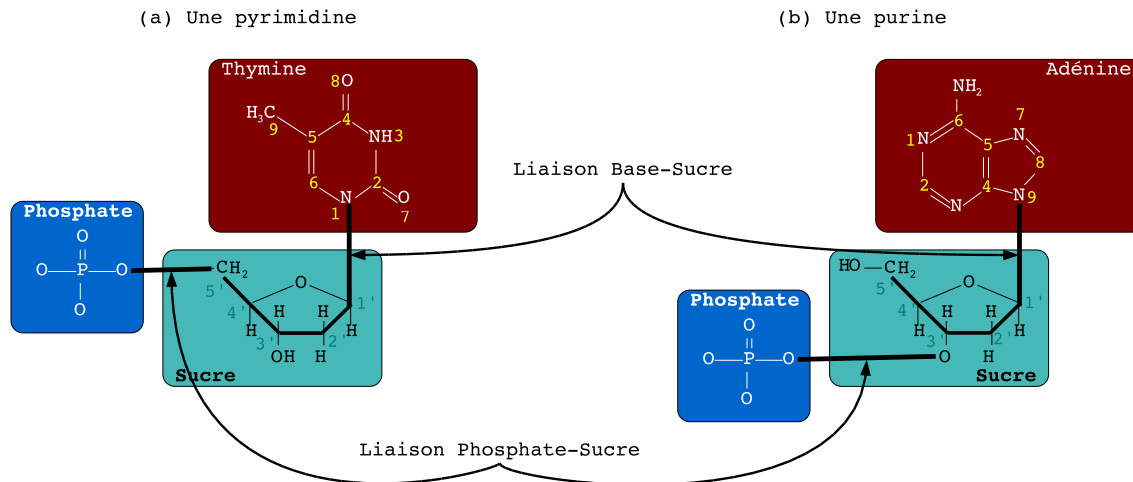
(a) Une pyrimidine

(b) Une purine

Thymine

8O

$H_3C$ 9

5

4

NH3

6

2

O

1 N

7

Liaison Base-Sucre

Adénine

$NH_2$

6

1 N

5

N 7

8

2

4

N

N 9

Phosphate

O

O—P—O

O

$CH_2$

5'

O

4'

H

H

1'

H

3'

2'

H

OH

H

Sucre

Phosphate

O

O—P—O

O

HO—$CH_2$

5'

O

4'

H

H

1'

H

3'

2'

H

O

H

Sucre

Liaison Phosphate-Sucre